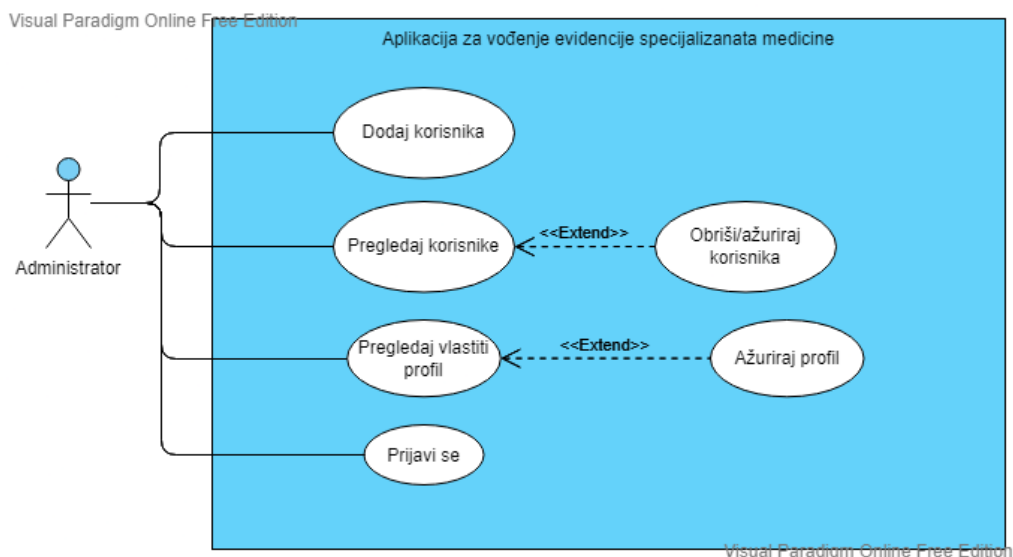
Visual Paradigm Online Free Edition

Aplikacija za vođenje evidencije specijalizanata medicine

Administrator

Dodaj korisnika

Pregledaj korisnike

<<Extend>>

Obriši/ažuriraj korisnika

Pregledaj vlastiti profil

<<Extend>>

Ažuriraj profil

Prijavi se

Visual Paradigm Online Free Edition